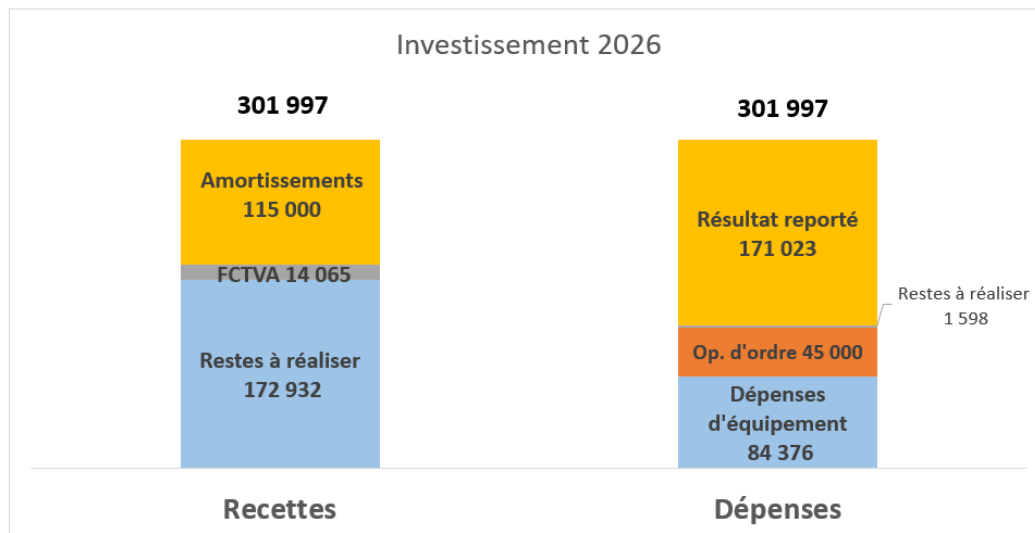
Investissement 2026

301 997

Amortissements
115 000

FCTVA 14 065

Restes à réaliser
172 932

301 997

Résultat reporté
171 023

Restes à réaliser
1 598

Op. d'ordre 45 000

Dépenses
d'équipement
84 376

Recettes

Dépenses